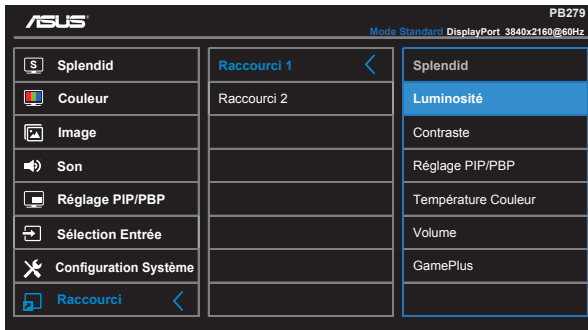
ASUS

PB279

Mode Standard DisplayPort 3840x2160@60Hz

Splendid
Couleur
Image
Son
Réglage PIP/PBP
Sélection Entrée
Configuration Système
Raccourci

Raccourci 1
Raccourci 2

Splendid
Luminosité
Contraste
Réglage PIP/PBP
Température Couleur
Volume
GamePlus